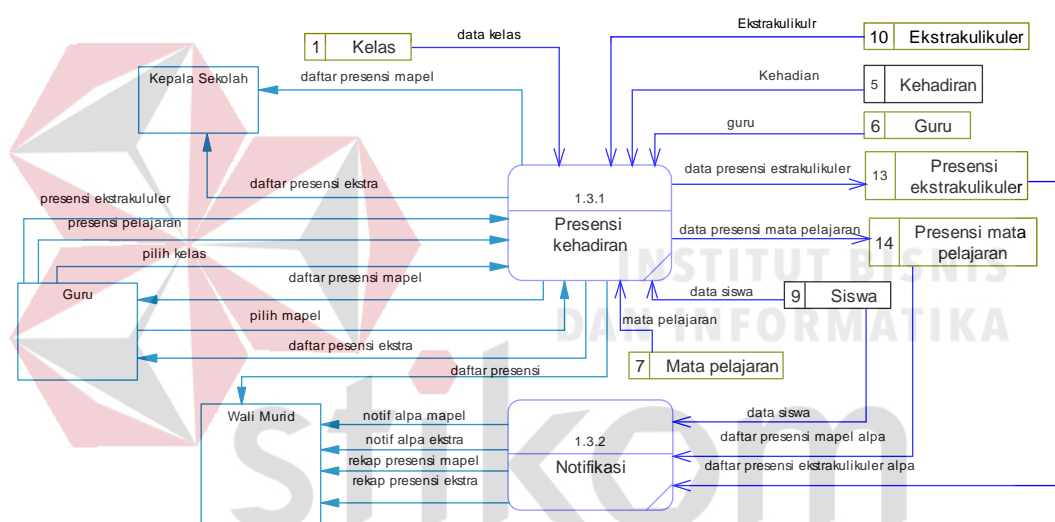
1 Kelas
data kelas
Ekstrakulikulr
10 Ekstrakulikuler
Kepala Sekolah
daftar presensi mapel
Kehadian
5 Kehadiran
guru
6 Guru
1.3.1
Presensi kehadiran
data presensi estrakulikuler
13 Presensi ekstrakulikuler
daftar presensi ekstra
presensi ekstrakululer
presensi pelajaran
data presensi mata pelajaran
14 Presensi mata pelajaran
pilih kelas
INSTITUT BISNIS
daftar presensi mapel
Guru
data siswa
9 Siswa
pilih mapel
DAN INFORMATIKA
mata pelajaran
daftar pesensi ekstra
7 Mata pelajaran
daftar presensi
Wali Murid
notif alpa mapel
data siswa
1.3.2
notif alpa ekstra
daftar presensi mapel alpa
rekap presensi mapel
Notifikasi
daftar presensi ekstrakulikuler alpa
rekap presensi ekstra
stikom